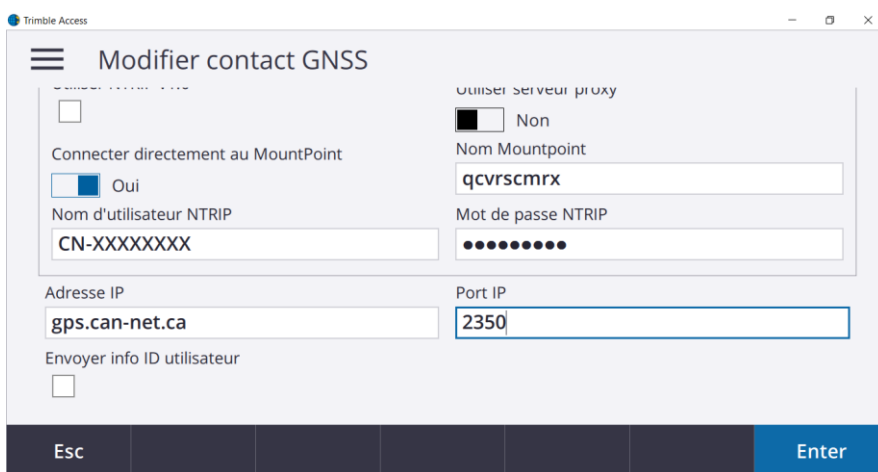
Trimble Access

Modifier contact GNSS

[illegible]

Utiliser serveur proxy

Non

Connecter directement au MountPoint

Oui

Nom Mountpoint

qcvrscmrx

Nom d'utilisateur NTRIP

CN-XXXXXXXX

Mot de passe NTRIP

●●●●●●●●●

Adresse IP

gps.can-net.ca

Port IP

2350

Envoyer info ID utilisateur

Esc

Enter